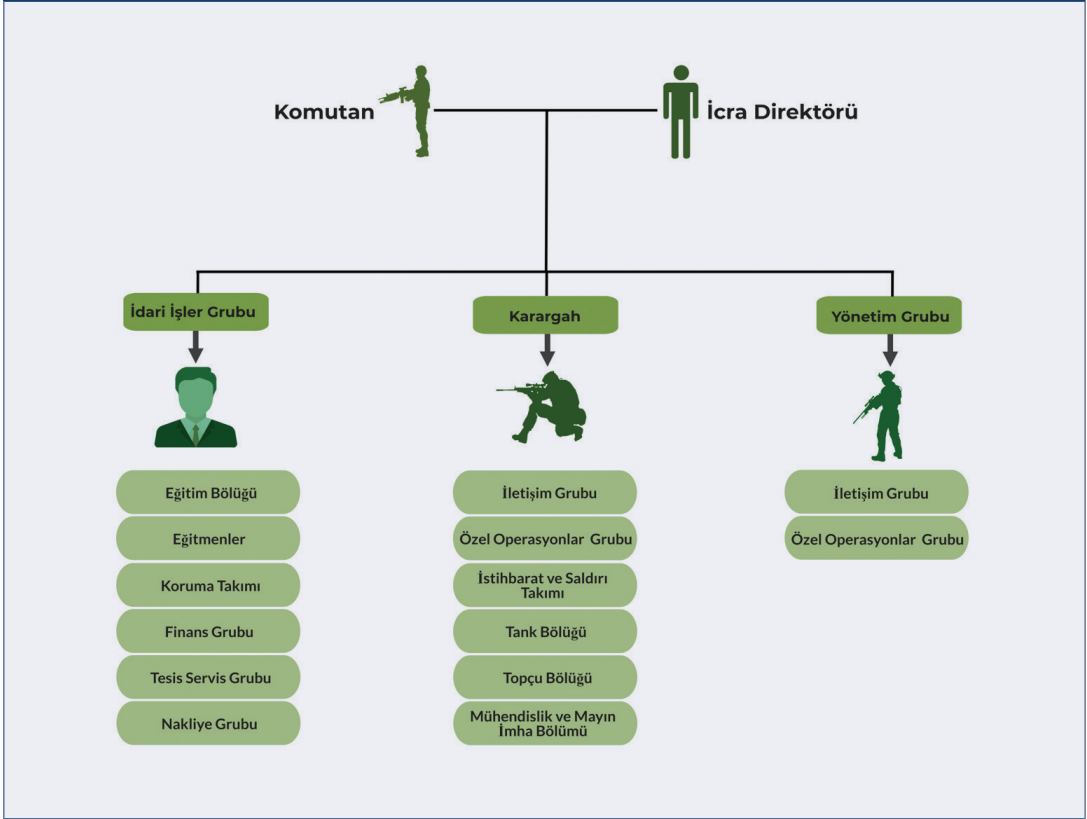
Komutan

İcra Direktörü

İdari İşler Grubu

Karargah

Yönetim Grubu

Eğitim Bölüğü

Eğitmenler

Koruma Takımı

Finans Grubu

Tesis Servis Grubu

Nakliye Grubu

İletişim Grubu

Özel Operasyonlar Grubu

İstihbarat ve Saldırı Takımı

Tank Bölüğü

Topçu Bölüğü

Mühendislik ve Mayın İmha Bölümü

İletişim Grubu

Özel Operasyonlar Grubu